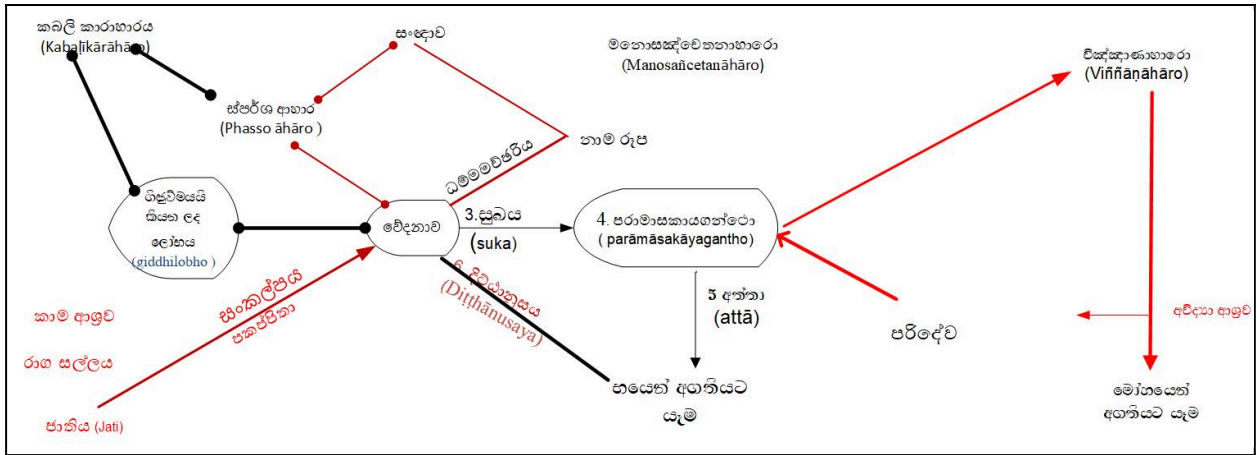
කබලි කාරාහාරය
(Kabalīkārāhāro)

සංඥාව

මනොසඤ්චෙතනාහාරො
(Manosañcetanāhāro)

විඤ්ඤාණාහාරො
(Viññāṇāhāro)

ස්පර්ශ ආහාර
(Phasso āhāro )

නාම රූප

ධම්මචේතසිය

ගිද්ධිමයයි කියන ලද ලෝභය
(giddhilobho )

වේදනාව

3.සුඛය
(suka)

4. පරාමාසකායගන්ථො
( parāmāsakāyagantho)

සංකල්පය
සංකප්පිත

6. දිට්ඨානුසය
(Diṭṭhānusaya)

කාම ආශ්‍රව

5 අත්තා
(attā)

පරිදේව

අවිද්‍යා ආශ්‍රව

රාග සල්ලය

භයෙන් අගතියට යෑම

මෝහයෙන් අගතියට යෑම

ජාතිය (Jati)